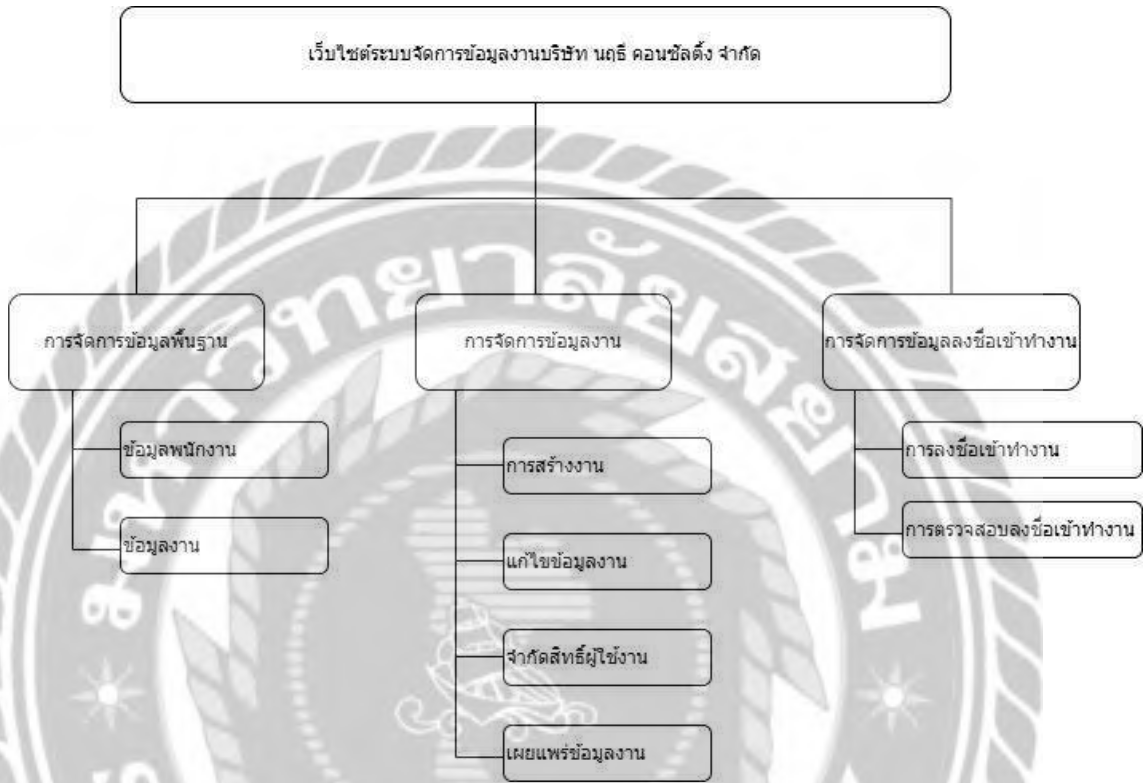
เว็บไซต์ระบบจัดการข้อมูลงานบริษัท นฤธิ คอนซัลติ้ง จำกัด

การจัดการข้อมูลพื้นฐาน

ข้อมูลพนักงาน

ข้อมูลงาน

การจัดการข้อมูลงาน

การสร้างงาน

แก้ไขข้อมูลงาน

จำกัดสิทธิ์ผู้ใช้งาน

เผยแพร่ข้อมูลงาน

การจัดการข้อมูลลงชื่อเข้าทำงาน

การลงชื่อเข้าทำงาน

การตรวจสอบลงชื่อเข้าทำงาน